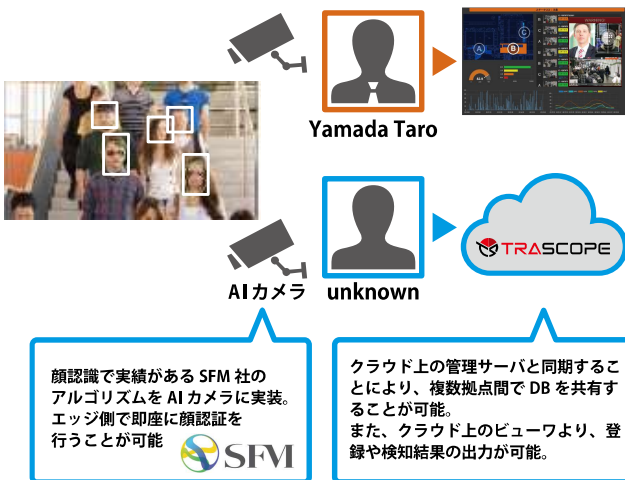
Yamada Taro

AIカメラ

unknown

TRASCOPE

顔認識で実績がある SFM 社のアルゴリズムを AI カメラに実装。エッジ側で即座に顔認証を行うことが可能

SFM

クラウド上の管理サーバと同期することにより、複数拠点間で DB を共有することが可能。
また、クラウド上のビューワより、登録や検知結果の出力が可能。